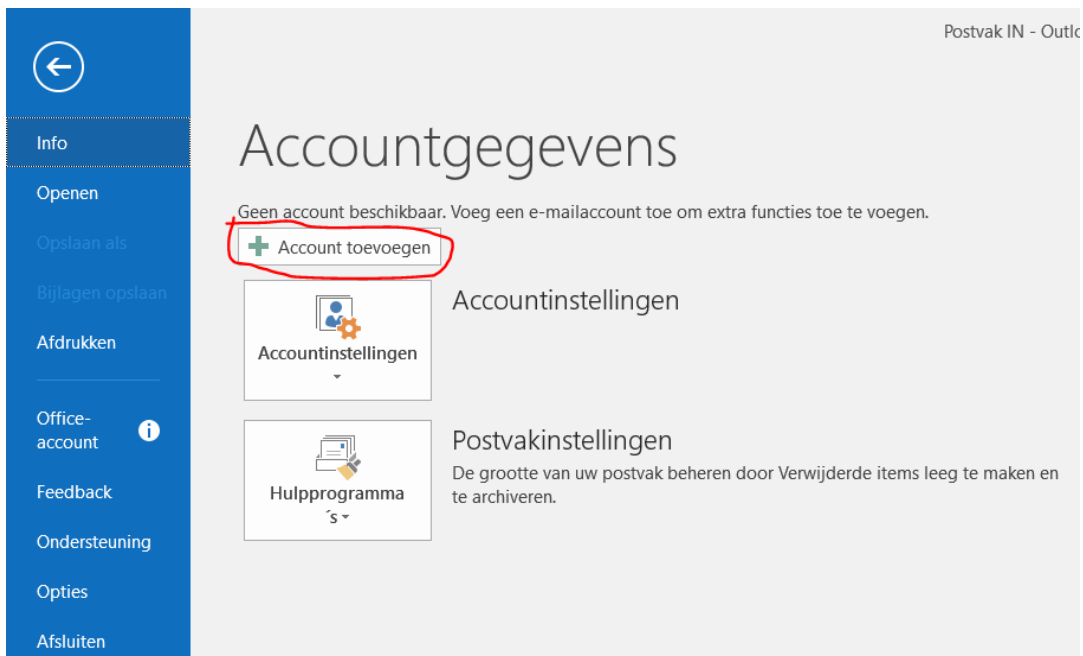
Info
Openen
Opslaan als
Bijlagen opslaan
Afdrukken
Office-account
Feedback
Ondersteuning
Opties
Afsluiten

Postvak IN - Outlo

Accountgegevens

Geen account beschikbaar. Voeg een e-mailaccount toe om extra functies toe te voegen.

Account toevoegen

Accountinstellingen

Accountinstellingen

Hulpprogramma´s

Postvakinstellingen

De grootte van uw postvak beheren door Verwijderde items leeg te maken en te archiveren.